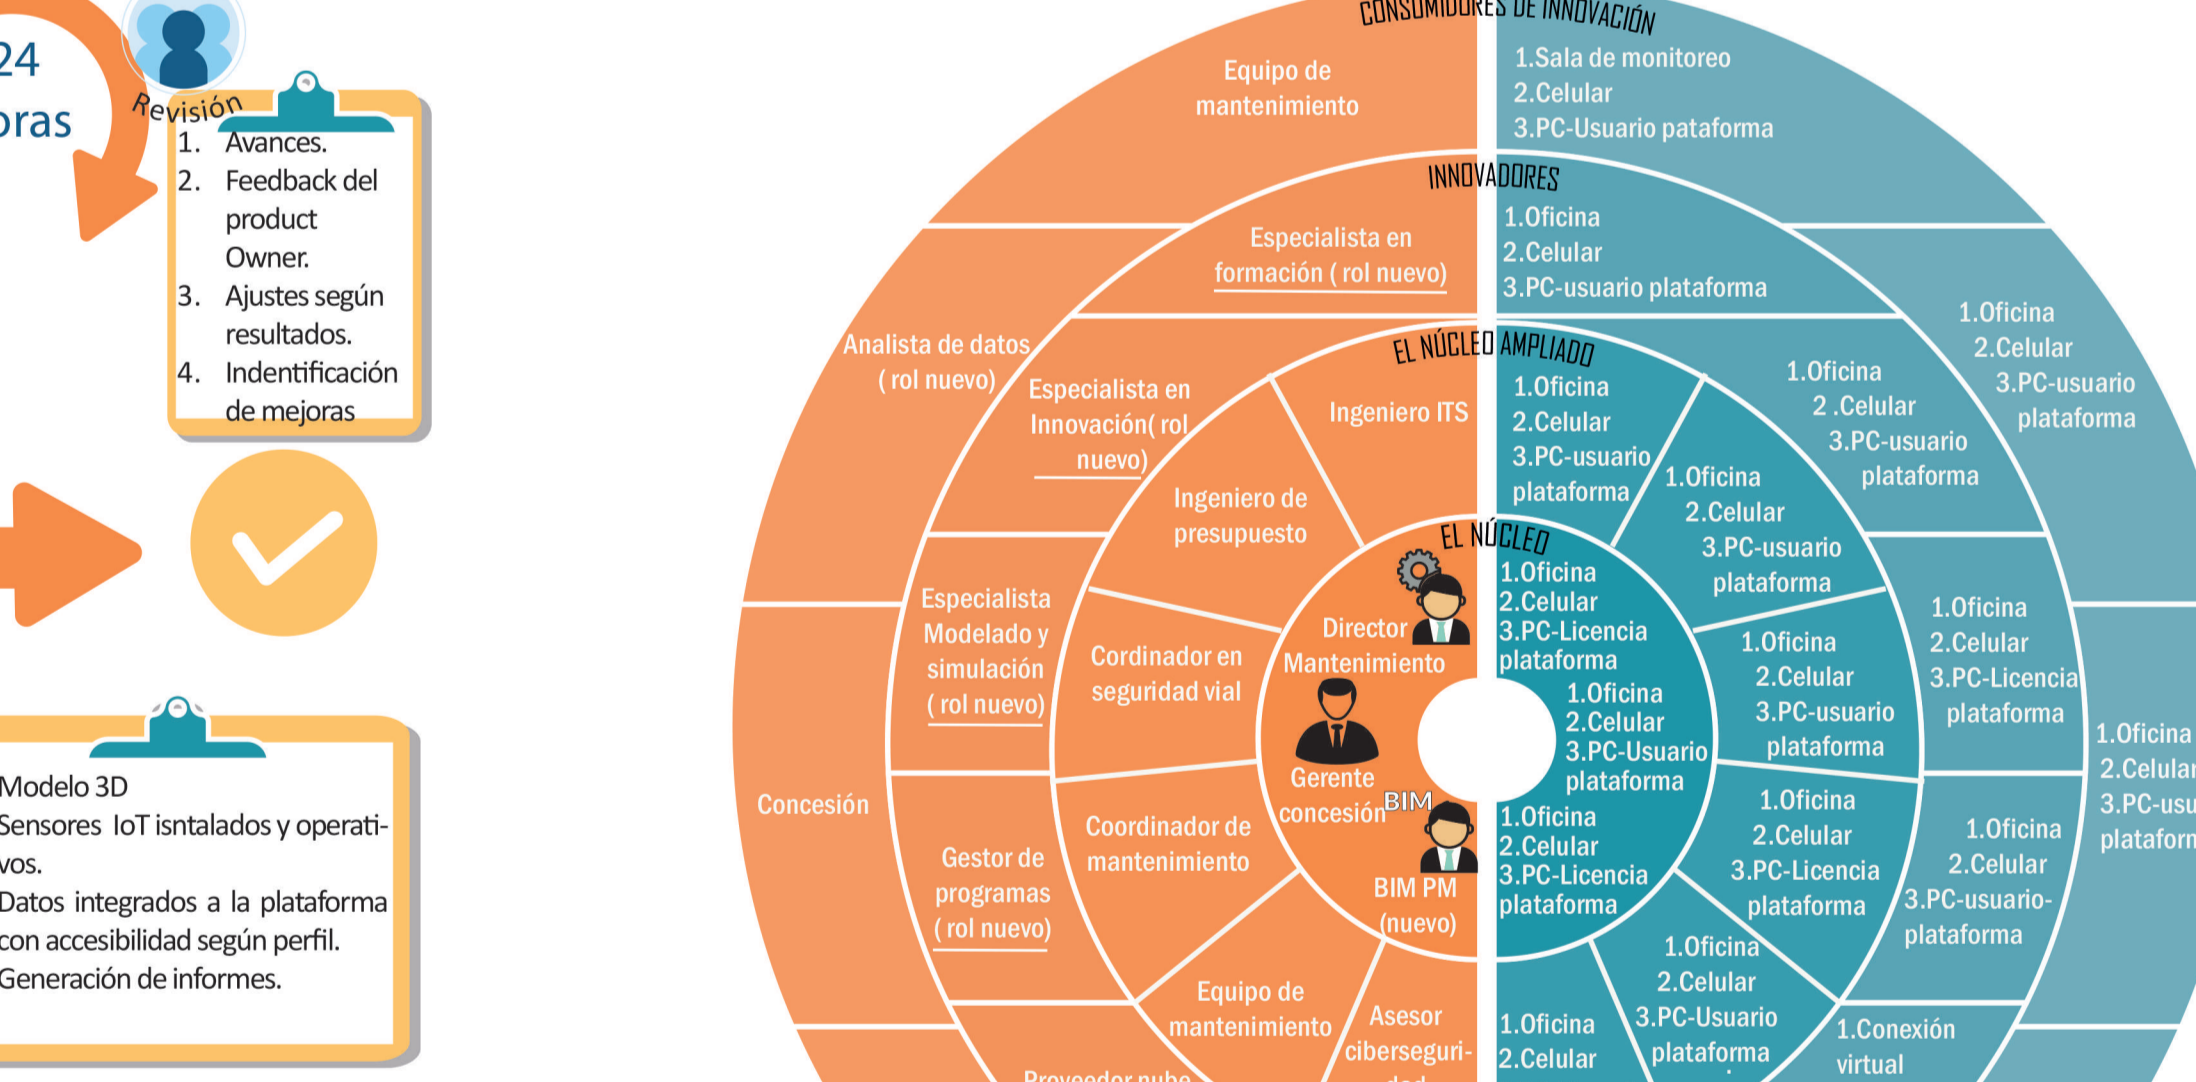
24
oras

Revisión
1. Avances.
2. Feedback del product Owner.
3. Ajustes según resultados.
4. Indentificación de mejoras

Modelo 3D
Sensores IoT isntalados y operativos.
Datos integrados a la plataforma con accesibilidad según perfil.
Generación de informes.

CONSUMIDORES DE INNOVACIÓN
Equipo de mantenimiento
1.Sala de monitoreo
2.Celular
3.PC-Usuario pataforma

INNOVADORES
Especialista en formación ( rol nuevo)
1.Oficina
2.Celular
3.PC-usuario plataforma

Analista de datos ( rol nuevo)
1.Oficina
2.Celular
3.PC-usuario plataforma

EL NÚCLEO AMPLIADO
Especialista en Innovación( rol nuevo)
Ingeniero ITS
1.Oficina
2.Celular
3.PC-usuario plataforma
1.Oficina
2 .Celular
3.PC-usuario plataforma
Ingeniero de presupuesto
1.Oficina
2.Celular
3.PC-usuario plataforma

EL NÚCLEO
1.Oficina
2.Celular
3.PC-Licencia plataforma
Director Mantenimiento
1.Oficina
2.Celular
3.PC-Usuario plataforma
Gerente concesión
BIM
1.Oficina
2.Celular
3.PC-Licencia plataforma
BIM PM (nuevo)

Especialista Modelado y simulación ( rol nuevo)
Cordinador en seguridad vial
1.Oficina
2.Celular
3.PC-usuario plataforma
1.Oficina
2.Celular
3.PC-Licencia plataforma
1.Oficina
2.Celular
3.PC-usu
plataform

Concesión
Gestor de programas ( rol nuevo)
Coordinador de mantenimiento
1.Oficina
2.Celular
3.PC-Licencia plataforma
1.Oficina
2.Celular
3.PC-usuario-plataforma

Equipo de mantenimiento
Asesor ciberseguri-
1.Oficina
2.Celular
3.PC-Usuario plataforma
1.Oficina
2.Celular
1.Conexión virtual
Proveedor nube